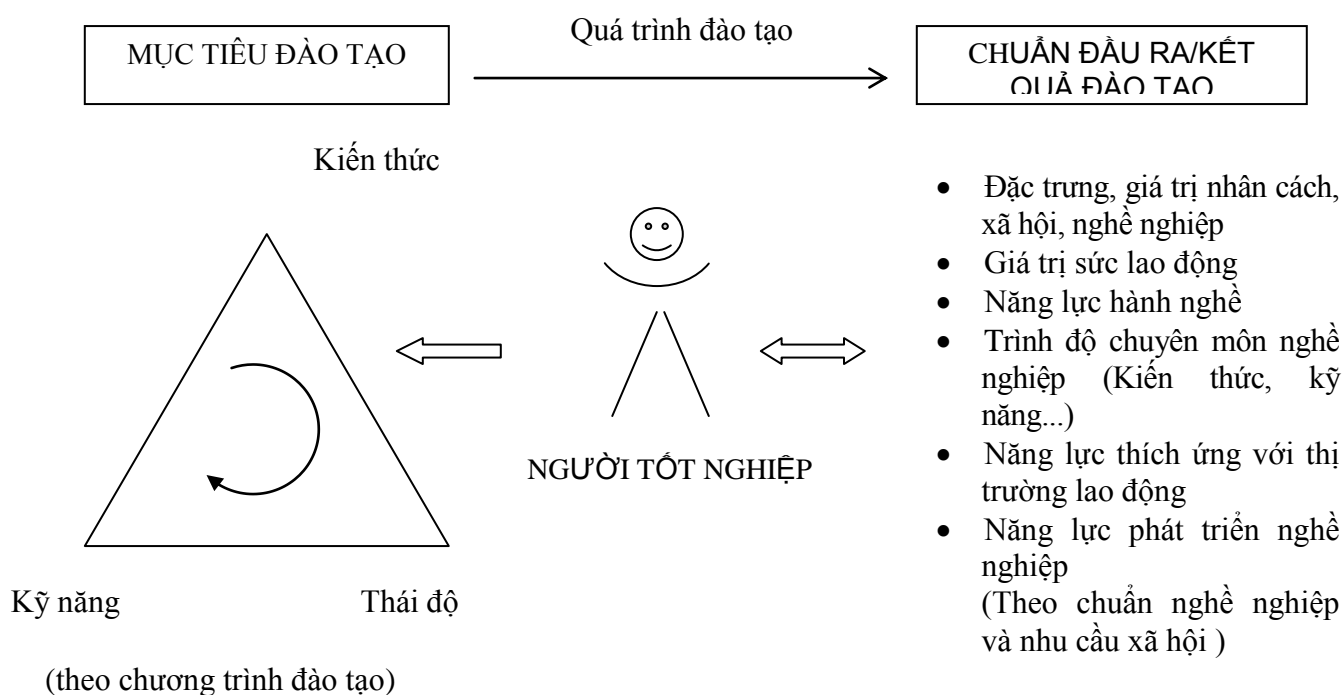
MỤC TIÊU ĐÀO TẠO

Quá trình đào tạo

CHUẨN ĐẦU RA/KẾT QUẢ ĐÀO TẠO

Kiến thức

Kỹ năng

Thái độ

(theo chương trình đào tạo)

NGƯỜI TỐT NGHIỆP

- Đặc trưng, giá trị nhân cách, xã hội, nghề nghiệp
- Giá trị sức lao động
- Năng lực hành nghề
- Trình độ chuyên môn nghề nghiệp (Kiến thức, kỹ năng...)
- Năng lực thích ứng với thị trường lao động
- Năng lực phát triển nghề nghiệp

(Theo chuẩn nghề nghiệp và nhu cầu xã hội )